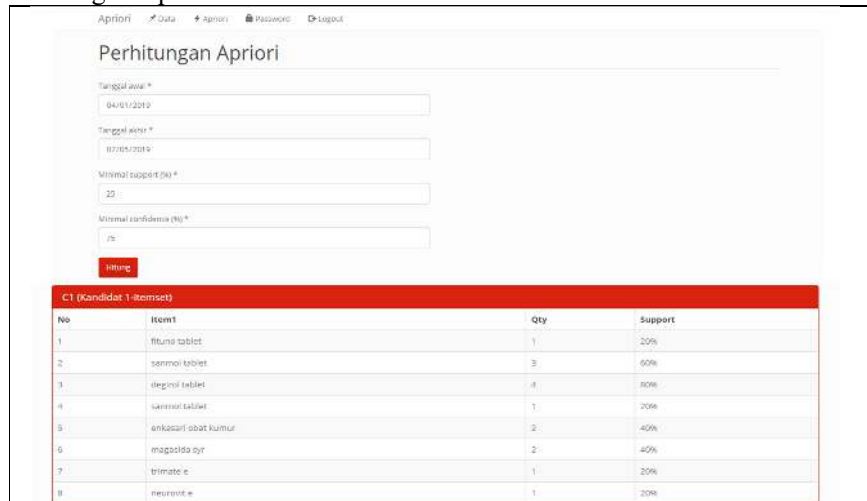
Apriori Data Apriori Password Logout

Perhitungan Apriori

Tanggal awal *

04/01/2019

Tanggal akhir *

07/05/2019

Minimal support (%) *

20

Minimal confidence (%) *

75

Hitung

C1 (Kandidat 1-itemset)

| No | Item1 | Qty | Support |
|---|---|---|---|
| 1 | fituno tablet | 1 | 20% |
| 2 | sanmol tablet | 3 | 60% |
| 3 | degirol tablet | 4 | 80% |
| 4 | sanmol tablet | 1 | 20% |
| 5 | enkasari obat kumur | 2 | 40% |
| 6 | magasida syr | 2 | 40% |
| 7 | trimate e | 1 | 20% |
| 8 | neurovit e | 1 | 20% |